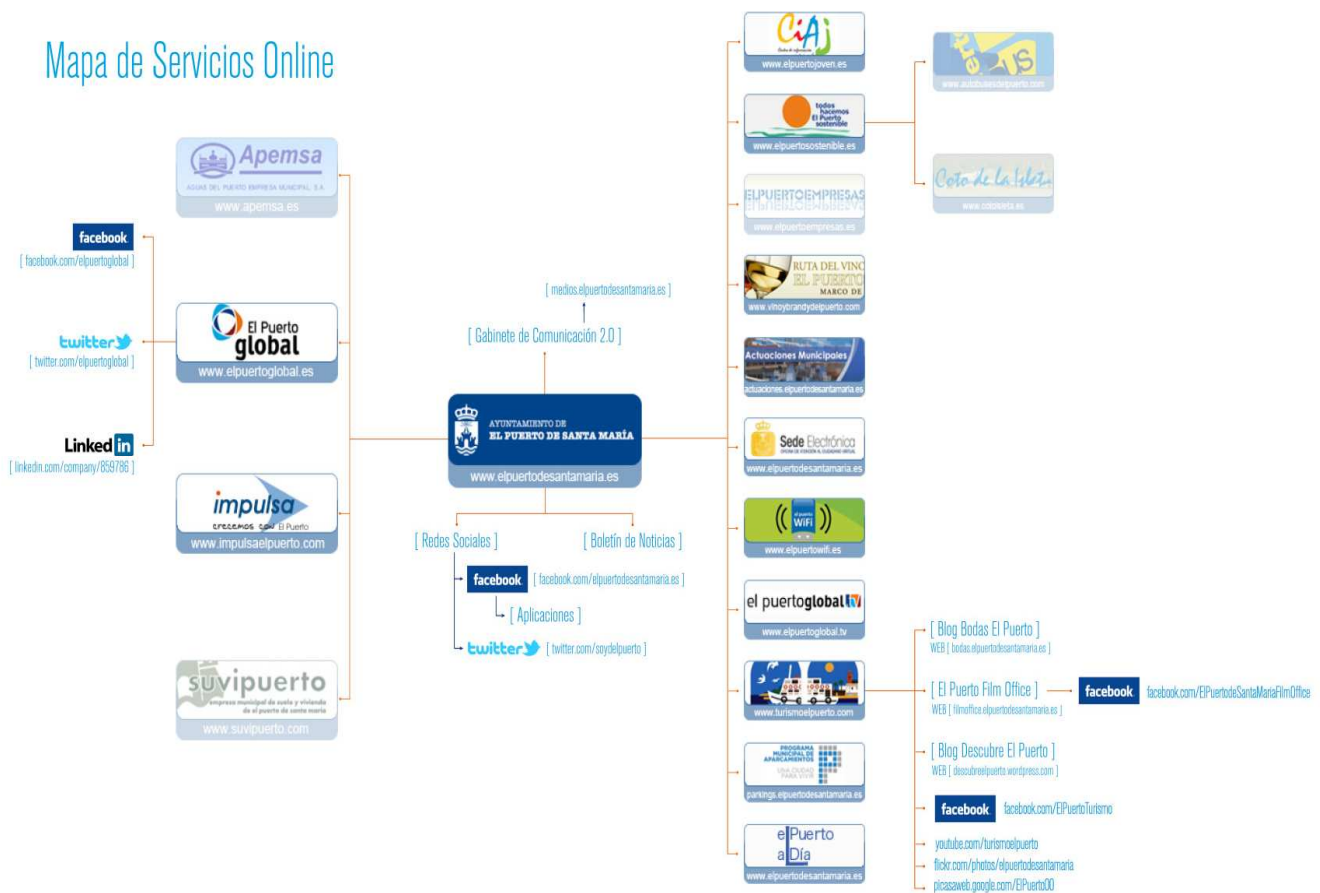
Mapa de Servicios Online

Apemsa
AGUAS DEL PUERTO EMPRESA MUNICIPAL, S.A.
www.apemsa.es

facebook
[ facebook.com/elpuertoglobal ]

twitter
[ twitter.com/elpuertoglobal ]

Linkedin
[ linkedin.com/company/859786 ]

El Puerto global
www.elpuertoglobal.es

impulsa
crecemos con El Puerto
www.impulsaelpuerto.com

suvipuerto
empresa municipal de suelo y vivienda de el puerto de santa maría
www.suvipuerto.com

[ medios.elpuertodesantamaria.es ]

[ Gabinete de Comunicación 2.0 ]

AYUNTAMIENTO DE EL PUERTO DE SANTA MARÍA
www.elpuertodesantamaria.es

[ Redes Sociales ]

[ Boletín de Noticias ]

facebook [ facebook.com/elpuertodesantamaria.es ]

[ Aplicaciones ]

twitter [ twitter.com/soydelpuerto ]

CIAJ
www.elpuertojoven.es

todos hacemos El Puerto sostenible
www.elpuertosostenible.es

www.autobusesdelpuerto.com

Coto de la Isleta
www.cotoisleta.es

ELPUERTOEMPRESAS
www.elpuertoempresas.es

RUTA DEL VINO EL PUERTO MARCO DE
www.vinoybrandydelpuerto.com

Actuaciones Municipales
actuaciones.elpuertodesantamaria.es

Sede Electrónica
www.elpuertodesantamaria.es

el puerto WiFi
www.elpuertowifi.es

el puertoglobal tv
www.elpuertoglobal.tv

www.turismoelpuerto.com

[ Blog Bodas El Puerto ]
WEB [ bodas.elpuertodesantamaria.es ]

[ El Puerto Film Office ]
WEB [ filmoffice.elpuertodesantamaria.es ]

facebook facebook.com/ElPuertodeSantaMariaFilmOffice

[ Blog Descubre El Puerto ]
WEB [ descubreelpuerto.wordpress.com ]

facebook facebook.com/ElPuertoTurismo

youtube.com/turismoelpuerto
flickr.com/photos/elpuertodesantamaria
picasaweb.google.com/ElPuerto00

PROGRAMA MUNICIPAL DE APARCAMIENTOS
UNA CIUDAD PARA VIVIR
parkings.elpuertodesantamaria.es

el Puerto al Día
www.elpuertodesantamaria.es